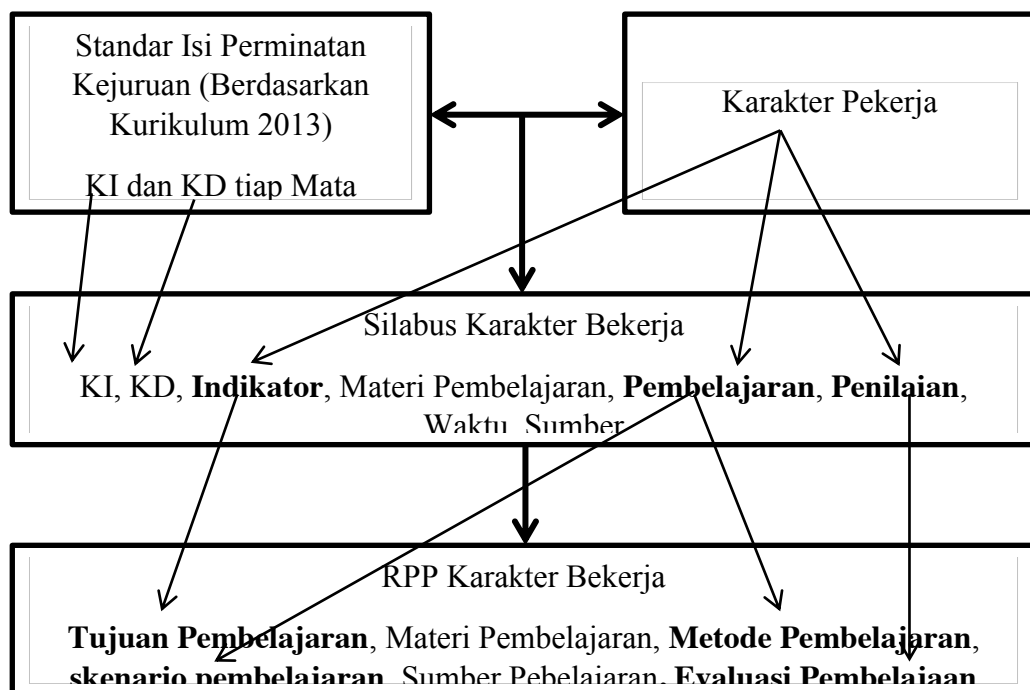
Standar Isi Perminatan Kejuruan (Berdasarkan Kurikulum 2013)

KI dan KD tiap Mata

Karakter Pekerja

Silabus Karakter Bekerja

KI, KD, **Indikator**, Materi Pembelajaran, **Pembelajaran**, **Penilaian**, Waktu, Sumber

RPP Karakter Bekerja

**Tujuan Pembelajaran**, Materi Pembelajaran, **Metode Pembelajaran**, **skenario pembelajaran**, Sumber Pebelajaran, **Evaluasi Pembelajaan**